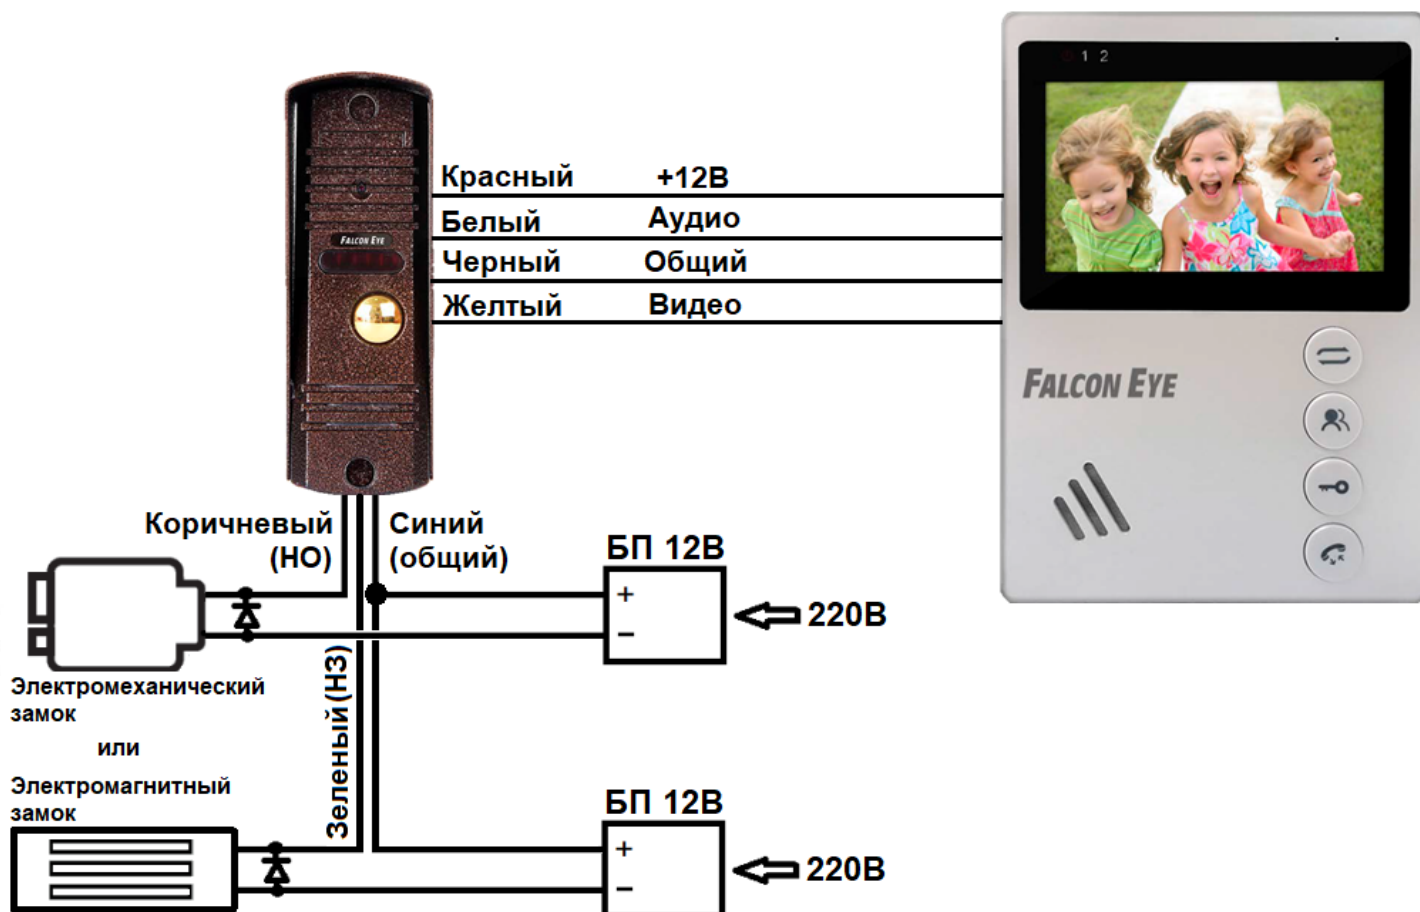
FALCON EYE

Красный +12В
Белый Аудио
Черный Общий
Желтый Видео

1 2

FALCON EYE

Коричневый (НО)
Синий (общий)

БП 12В
+
−
220В

Электромеханический замок
или
Электромагнитный замок

Зеленый (НЗ)

БП 12В
+
−
220В